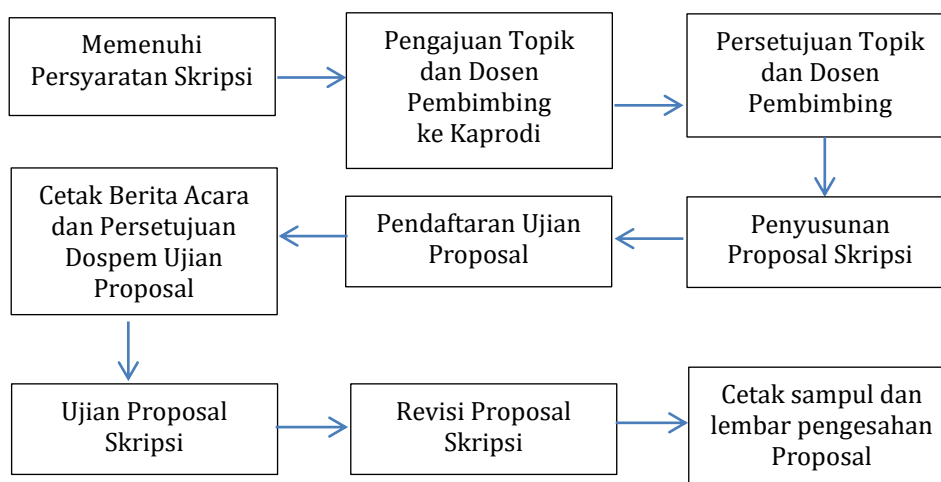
Memenuhi Persyaratan Skripsi

Pengajuan Topik dan Dosen Pembimbing ke Kaprodi

Persetujuan Topik dan Dosen Pembimbing

Penyusunan Proposal Skripsi

Pendaftaran Ujian Proposal

Cetak Berita Acara dan Persetujuan Dospem Ujian Proposal

Ujian Proposal Skripsi

Revisi Proposal Skripsi

Cetak sampul dan lembar pengesahan Proposal